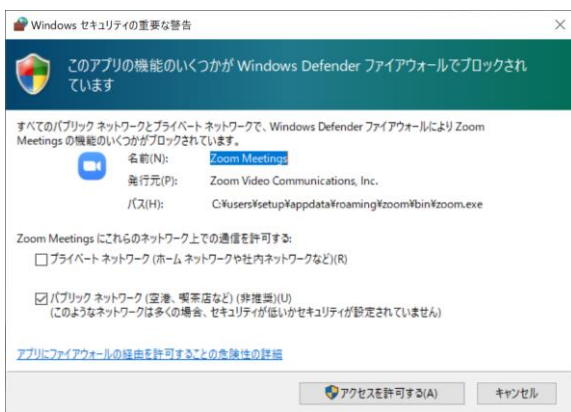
Windows セキュリティの重要な警告

×

このアプリの機能のいくつかが Windows Defender ファイアウォールでブロックされています

すべてのパブリック ネットワークとプライベート ネットワークで、Windows Defender ファイアウォールにより Zoom Meetings の機能のいくつかがブロックされています。

名前(N): Zoom Meetings

発行元(P): Zoom Video Communications, Inc.

パス(H): C:¥users¥setup¥appdata¥roaming¥zoom¥bin¥zoom.exe

Zoom Meetings にこれらのネットワーク上での通信を許可する:

☐ プライベート ネットワーク (ホーム ネットワークや社内ネットワークなど)(R)

☑ パブリック ネットワーク (空港、喫茶店など) (非推奨)(U)
(このようなネットワークは多くの場合、セキュリティが低いかセキュリティが設定されていません)

アプリにファイアウォールの経由を許可することの危険性の詳細

アクセスを許可する(A)

キャンセル